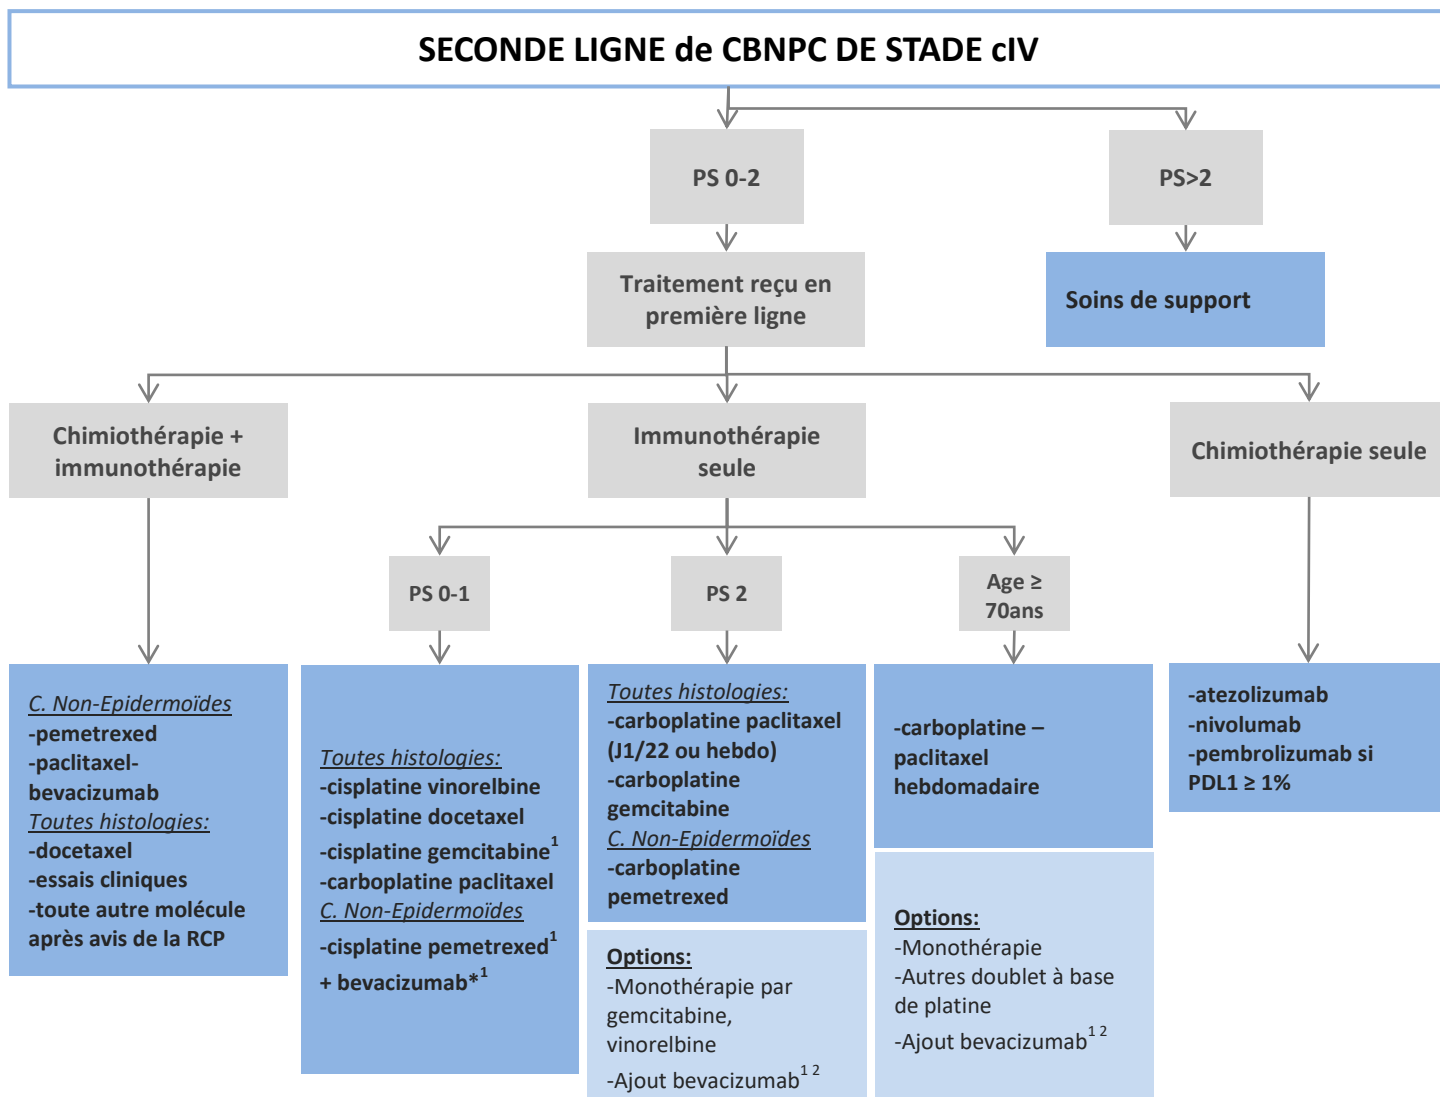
SECONDE LIGNE de CBNPC DE STADE cIV

PS 0-2

PS>2

Traitement reçu en première ligne

Soins de support

Chimiothérapie + immunothérapie

Immunothérapie seule

Chimiothérapie seule

PS 0-1

PS 2

Age ≥ 70ans

C. Non-Epidermoïdes
-pemetrexed
-paclitaxel-bevacizumab
Toutes histologies:
-docetaxel
-essais cliniques
-toute autre molécule après avis de la RCP

Toutes histologies:
-cisplatine vinorelbine
-cisplatine docetaxel
-cisplatine gemcitabine$^{1}$
-carboplatine paclitaxel
C. Non-Epidermoïdes
-cisplatine pemetrexed$^{1}$
+ bevacizumab*$^{1}$

Toutes histologies:
-carboplatine paclitaxel (J1/22 ou hebdo)
-carboplatine gemcitabine
C. Non-Epidermoïdes
-carboplatine pemetrexed

Options:
-Monothérapie par gemcitabine, vinorelbine
-Ajout bevacizumab$^{1\ 2}$

-carboplatine – paclitaxel hebdomadaire

Options:
-Monothérapie
-Autres doublet à base de platine
-Ajout bevacizumab$^{1\ 2}$

-atezolizumab
-nivolumab
-pembrolizumab si PDL1 ≥ 1%